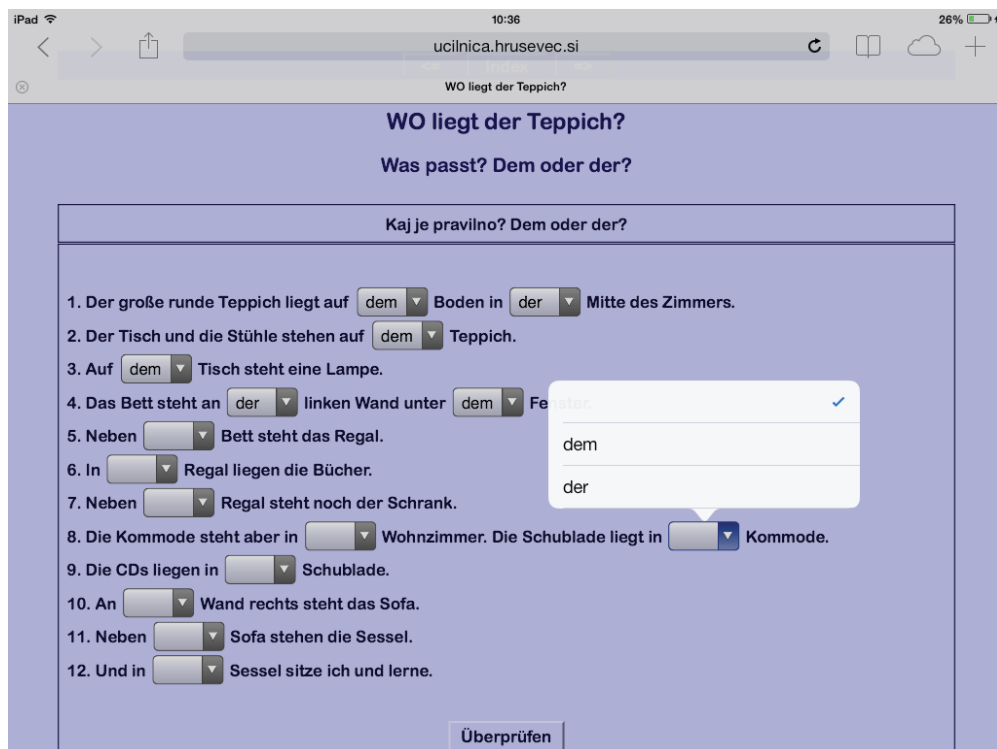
iPad 10:36 26%

ucilnica.hrusevec.si

<= Index =>

WO liegt der Teppich?

WO liegt der Teppich?

Was passt? Dem oder der?

Kaj je pravilno? Dem oder der?

1. Der große runde Teppich liegt auf dem Boden in der Mitte des Zimmers.
2. Der Tisch und die Stühle stehen auf dem Teppich.
3. Auf dem Tisch steht eine Lampe.
4. Das Bett steht an der linken Wand unter dem Fe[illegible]
5. Neben [ ] Bett steht das Regal.
6. In [ ] Regal liegen die Bücher.
7. Neben [ ] Regal steht noch der Schrank.
8. Die Kommode steht aber in [ ] Wohnzimmer. Die Schublade liegt in [ ] Kommode.
9. Die CDs liegen in [ ] Schublade.
10. An [ ] Wand rechts steht das Sofa.
11. Neben [ ] Sofa stehen die Sessel.
12. Und in [ ] Sessel sitze ich und lerne.

✓
dem
der

Überprüfen